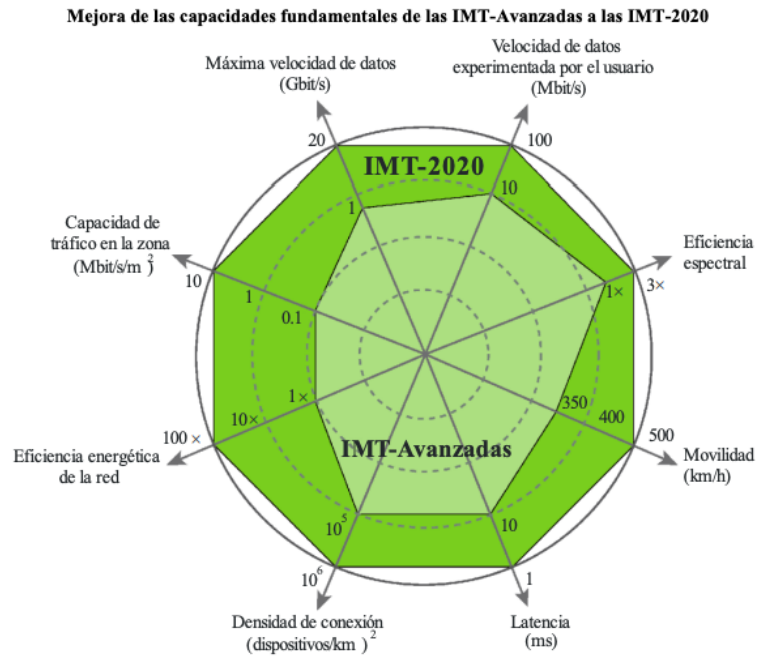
Mejora de las capacidades fundamentales de las IMT-Avanzadas a las IMT-2020

Máxima velocidad de datos (Gbit/s)

Velocidad de datos experimentada por el usuario (Mbit/s)

20

100

IMT-2020

10

1

Capacidad de tráfico en la zona (Mbit/s/m$^2$)

Eficiencia espectral

10

1

1×

3×

0.1

350

400

1×

10×

500

100×

IMT-Avanzadas

Movilidad (km/h)

Eficiencia energética de la red

$10^5$

10

$10^6$

1

Densidad de conexión (dispositivos/km$^2$)

Latencia (ms)